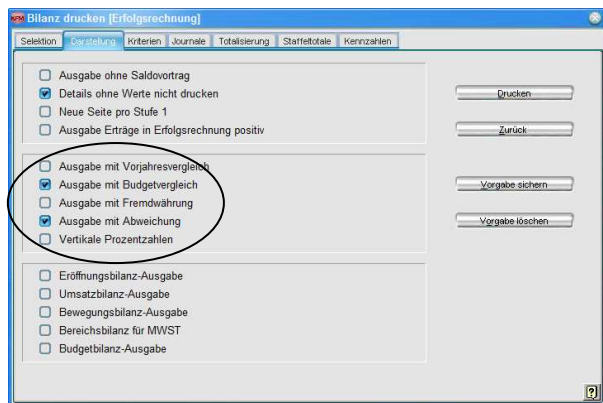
Bilanz drucken [Erfolgsrechnung]

Selektion | Darstellung | Kriterien | Journale | Totalisierung | Staffeltotale | Kennzahlen

Ausgabe ohne Saldovortrag
Details ohne Werte nicht drucken
Neue Seite pro Stufe 1
Ausgabe Erträge in Erfolgsrechnung positiv

Ausgabe mit Vorjahresvergleich
Ausgabe mit Budgetvergleich
Ausgabe mit Fremdwährung
Ausgabe mit Abweichung
Vertikale Prozentzahlen

Eröffnungsbilanz-Ausgabe
Umsatzbilanz-Ausgabe
Bewegungsbilanz-Ausgabe
Bereichsbilanz für MWST
Budgetbilanz-Ausgabe

Drucken
Zurück
Vorgabe sichern
Vorgabe löschen
?